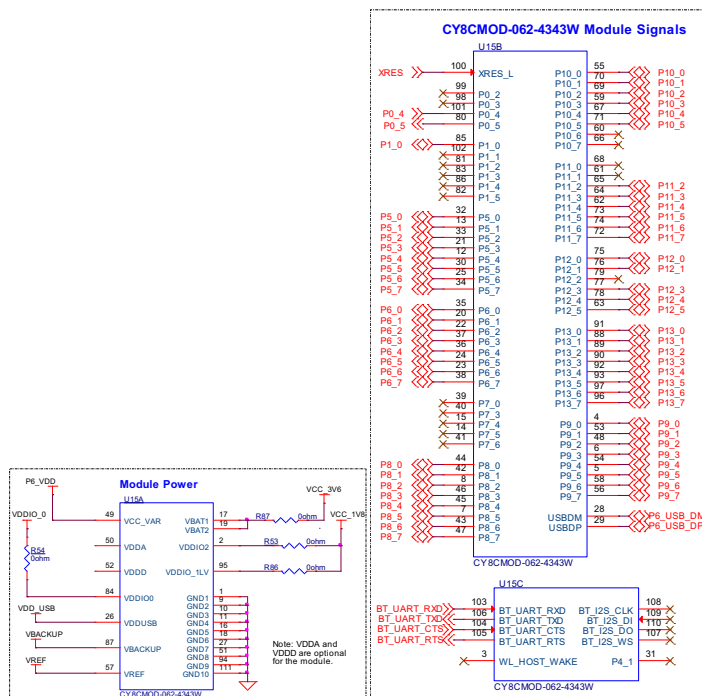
CY8CMOD-062-4343W Module Signals

U15B

XRES 100 XRES_L
99 P0_2
98 P0_3
101
P0_4 80 P0_4
P0_5 P0_5
85
P1_0 102 P1_0
81 P1_1
83 P1_2
86 P1_3
82 P1_4
P1_5
32
P5_0 13 P5_0
P5_1 33 P5_1
P5_2 21 P5_2
P5_3 12 P5_3
P5_4 30 P5_4
P5_5 25 P5_5
P5_6 34 P5_6
P5_7 P5_7
35
P6_0 20 P6_0
P6_1 22 P6_1
P6_2 37 P6_2
P6_3 36 P6_3
P6_4 24 P6_4
P6_5 23 P6_5
P6_6 38 P6_6
P6_7 P6_7
39
40 P7_0
15 P7_3
14 P7_4
41 P7_5
P7_6
44
P8_0 42 P8_0
P8_1 18 P8_1
P8_2 46 P8_2
P8_3 45 P8_3
P8_4 7 P8_4
P8_5 43 P8_5
P8_6 47 P8_6
P8_7 P8_7

P10_0 55 P10_0
P10_1 70 P10_1
P10_2 69 P10_2
P10_3 59 P10_3
P10_4 67 P10_4
P10_5 71 P10_5
P10_6 60
P10_7 66
68
P11_0 61
P11_1 65
P11_2 64 P11_2
P11_3 62 P11_3
P11_4 73 P11_4
P11_5 74 P11_5
P11_6 72 P11_6
P11_7 P11_7
75
P12_0 76 P12_0
P12_1 79 P12_1
P12_2 77
P12_3 78 P12_3
P12_4 58 P12_4
P12_5 63 P12_5
91
P13_0 88 P13_0
P13_1 89 P13_1
P13_2 90 P13_2
P13_3 92 P13_3
P13_4 93 P13_4
P13_5 97 P13_5
P13_6 96 P13_6
P13_7 P13_7
4
P9_0 53 P9_0
P9_1 48 P9_1
P9_2 6 P9_2
P9_3 54 P9_3
P9_4 5 P9_4
P9_5 58 P9_5
P9_6 56 P9_6
P9_7 P9_7
28
USBDM 29 P6_USB_DM
USBDP P6_USB_DP

CY8CMOD-062-4343W

Module Power

P6_VDD
U15A
VDDIO_0
49 VCC_VAR
R54 0ohm
50 VDDA
52 VDDD
84 VDDIO0
VDD_USB 26 VDDUSB
VBACKUP 53 VBACKUP
VREF 57 VREF
VBAT1 17
VBAT2 19
R87 0ohm
VCC_3V6
VCC_1V8
VDDIO2 2
R53 0ohm
VDDIO_1LV 95
R86 0ohm
GND1 1
GND2 9
GND3 10
GND4 11
GND5 16
GND6 18
GND7 27
GND8 51
GND9 94
GND10 111
Note: VDDA and VDDD are optional for the module.
CY8CMOD-062-4343W

U15C
BT_UART_RXD 103 BT_UART_RXD
BT_UART_TXD 106 BT_UART_TXD
BT_UART_CTS 104 BT_UART_CTS
BT_UART_RTS 105 BT_UART_RTS
3 WL_HOST_WAKE
BT_I2S_CLK 108
BT_I2S_DI 109
BT_I2S_DO 110
BT_I2S_WS 107
P4_1 31
CY8CMOD-062-4343W